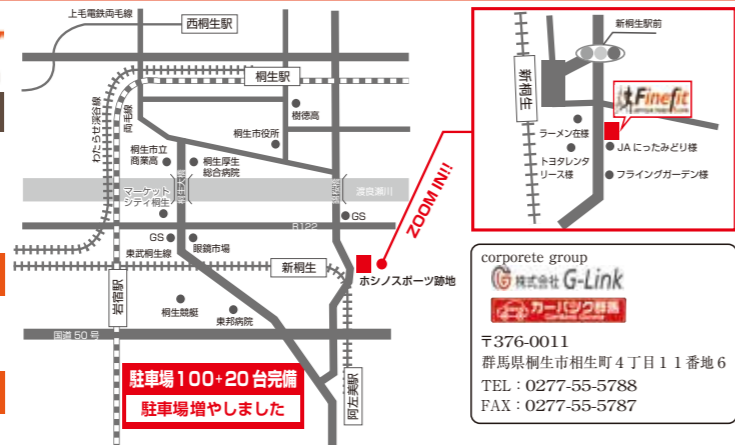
上毛電鉄西毛線

西桐生駅

桐生駅

わたらせ渓谷線

両毛線

樹徳高

桐生市役所

桐生市立商業高

桐生厚生総合病院

マーケットシティ桐生

渡良瀬川

GS

R122

GS

眼鏡市場

東武桐生線

新桐生

岩宿駅

桐生競艇

東邦病院

国道50号

ホシノスポーツ跡地

ZOOM IN!!

阿左美駅

駐車場 100+20 台完備

駐車場増やしました

新桐生駅前

新桐生

Finefit

ラーメン在様

トヨタレンタリース様

JA にったみどり様

フライングガーデン様

corporete group

株式会社 G-Link

カーパック群馬

〒376-0011

群馬県桐生市相生町４丁目１１番地６

TEL：0277-55-5788

FAX：0277-55-5787